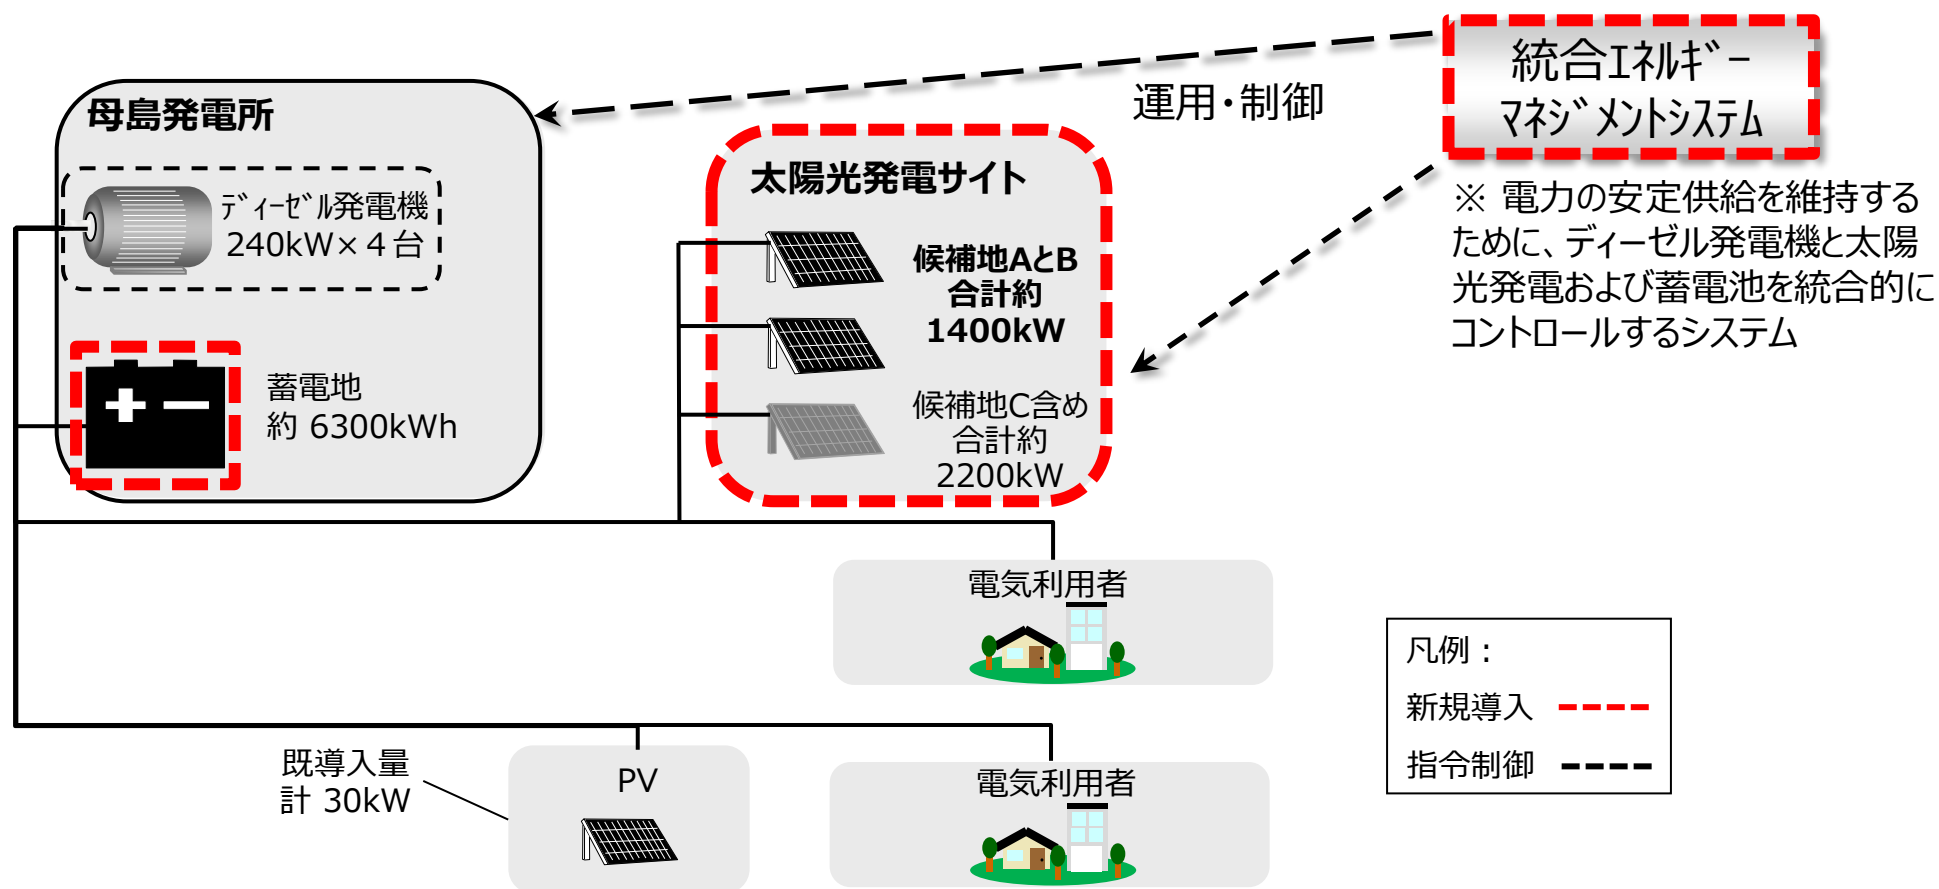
統合ｴﾈﾙｷﾞｰ
ﾏﾈｼﾞﾒﾝﾄｼｽﾃﾑ

運用・制御

※ 電力の安定供給を維持するために、ディーゼル発電機と太陽光発電および蓄電池を統合的にコントロールするシステム

母島発電所

ﾃﾞｨｰｾﾞﾙ発電機
240kW×４台

蓄電池
約 6300kWh

太陽光発電サイト

候補地AとB
合計約
1400kW

候補地C含め
合計約
2200kW

電気利用者

凡例：
新規導入
指令制御

既導入量
計 30kW

PV

電気利用者